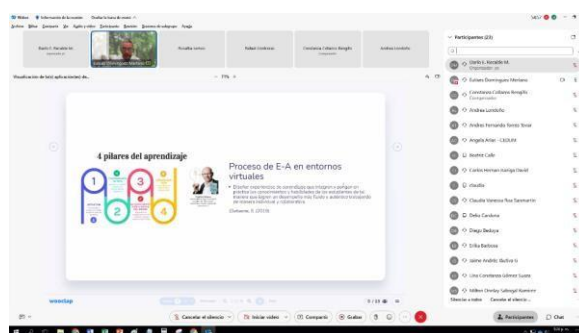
Webex Información de la reunión Ocultar la barra de eventos
Archivo Editar Compartir Ver Audio y vídeo Participante Reunión Sesiones de subgrupos Ayuda

Darío L. Paredes M.
Osnaldo ramos
Rafael Cardenas
Constanza Collazos Rengifo
Andrea Londoño
Eliana Domínguez Mariano

Visualización de (s/d) aplicación(es) de...

4 pilares del aprendizaje

Proceso de E-A en entornos virtuales

• Diseñar experiencias de aprendizaje que integren y apoyen en práctica los conocimientos y habilidades de los estudiantes de tal manera que logren un desempeño más fluido y autónomo trabajando de manera individual y colaborativa.

(Cabrera, T. (2019)

wooclap

9 / 11

Cancelar el silencio
Iniciar vídeo
Compartir
Grabar

Participantes (25)

Darío L. Paredes M.
Organizador, yo
Eliana Domínguez Mariano
Constanza Collazos Rengifo
Coorganizador
Andrea Londoño
Andrés Fernando Torres Tovar
Angela Arias - CEDUM
Beatriz Caló
Carlos Hernan Zuñiga David
claudia
Claudia Vanessa Rua Sanmartin
Delia Cardona
Diego Bedoya
Erika Barbosa
Jaime Andrés Ibañez V.
Lina Constanza Gómez Suaza
Milton Orobio Sabogal Ramírez
Silenciar a todos
Cancelar el silencio...

Participantes
Chat